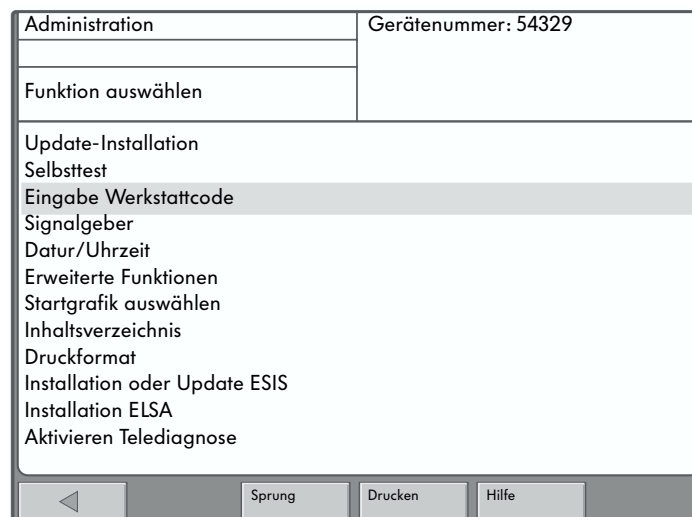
Administration

Gerätenummer: 54329

Funktion auswählen

Update-Installation
Selbsttest
Eingabe Werkstattcode
Signalgeber
Datur/Uhrzeit
Erweiterte Funktionen
Startgrafik auswählen
Inhaltsverzeichnis
Druckformat
Installation oder Update ESIS
Installation ELSA
Aktivieren Telediagnose

◁ Sprung Drucken Hilfe